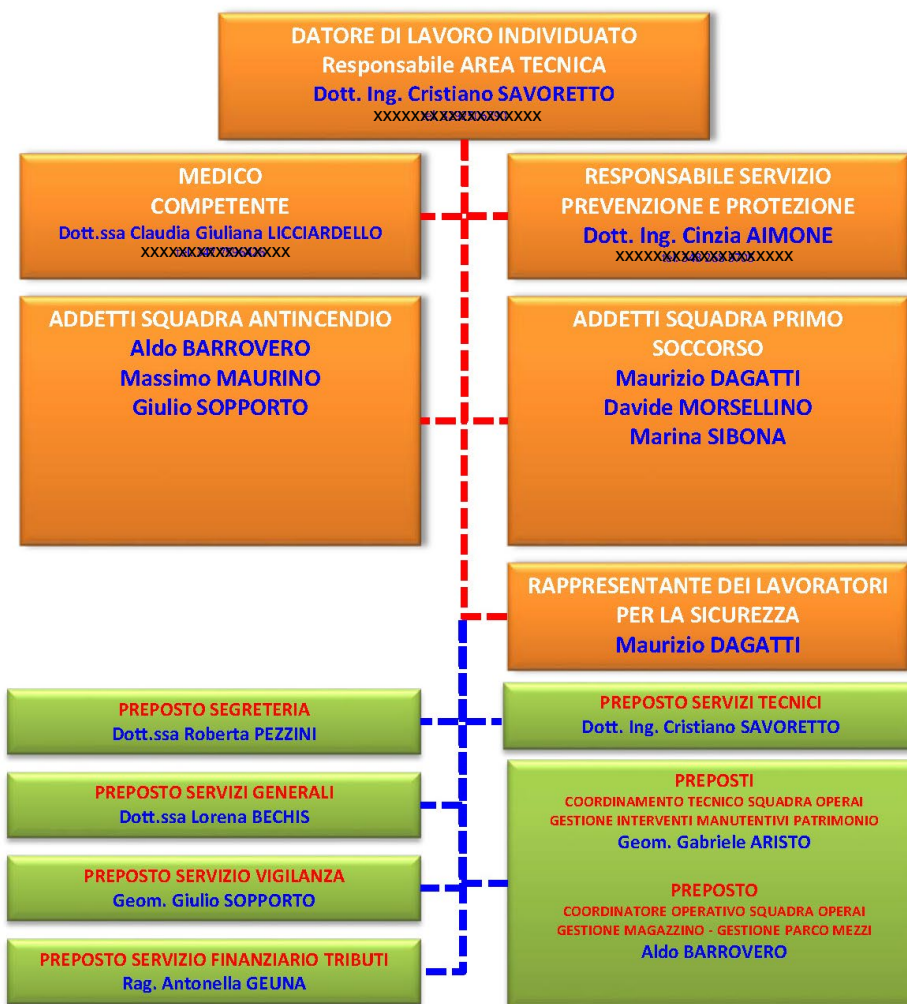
DATORE DI LAVORO INDIVIDUATO
Responsabile AREA TECNICA
Dott. Ing. Cristiano SAVORETTO
XXXXXXXXXXXXXXXXXX

MEDICO
COMPETENTE
Dott.ssa Claudia Giuliana LICCIARDELLO
XXXXXXXXXXXXXXXX

RESPONSABILE SERVIZIO
PREVENZIONE E PROTEZIONE
Dott. Ing. Cinzia AIMONE
XXXXXXXXXXXXXXXXXX

ADDETTI SQUADRA ANTINCENDIO
Aldo BARROVERO
Massimo MAURINO
Giulio SOPPORTO

ADDETTI SQUADRA PRIMO
SOCCORSO
Maurizio DAGATTI
Davide MORSELLINO
Marina SIBONA

RAPPRESENTANTE DEI LAVORATORI
PER LA SICUREZZA
Maurizio DAGATTI

PREPOSTO SEGRETERIA
Dott.ssa Roberta PEZZINI

PREPOSTO SERVIZI TECNICI
Dott. Ing. Cristiano SAVORETTO

PREPOSTO SERVIZI GENERALI
Dott.ssa Lorena BECHIS

PREPOSTI
COORDINAMENTO TECNICO SQUADRA OPERAI
GESTIONE INTERVENTI MANUTENTIVI PATRIMONIO
Geom. Gabriele ARISTO

PREPOSTO SERVIZIO VIGILANZA
Geom. Giulio SOPPORTO

PREPOSTO
COORDINATORE OPERATIVO SQUADRA OPERAI
GESTIONE MAGAZZINO - GESTIONE PARCO MEZZI
Aldo BARROVERO

PREPOSTO SERVIZIO FINANZIARIO TRIBUTI
Rag. Antonella GEUNA